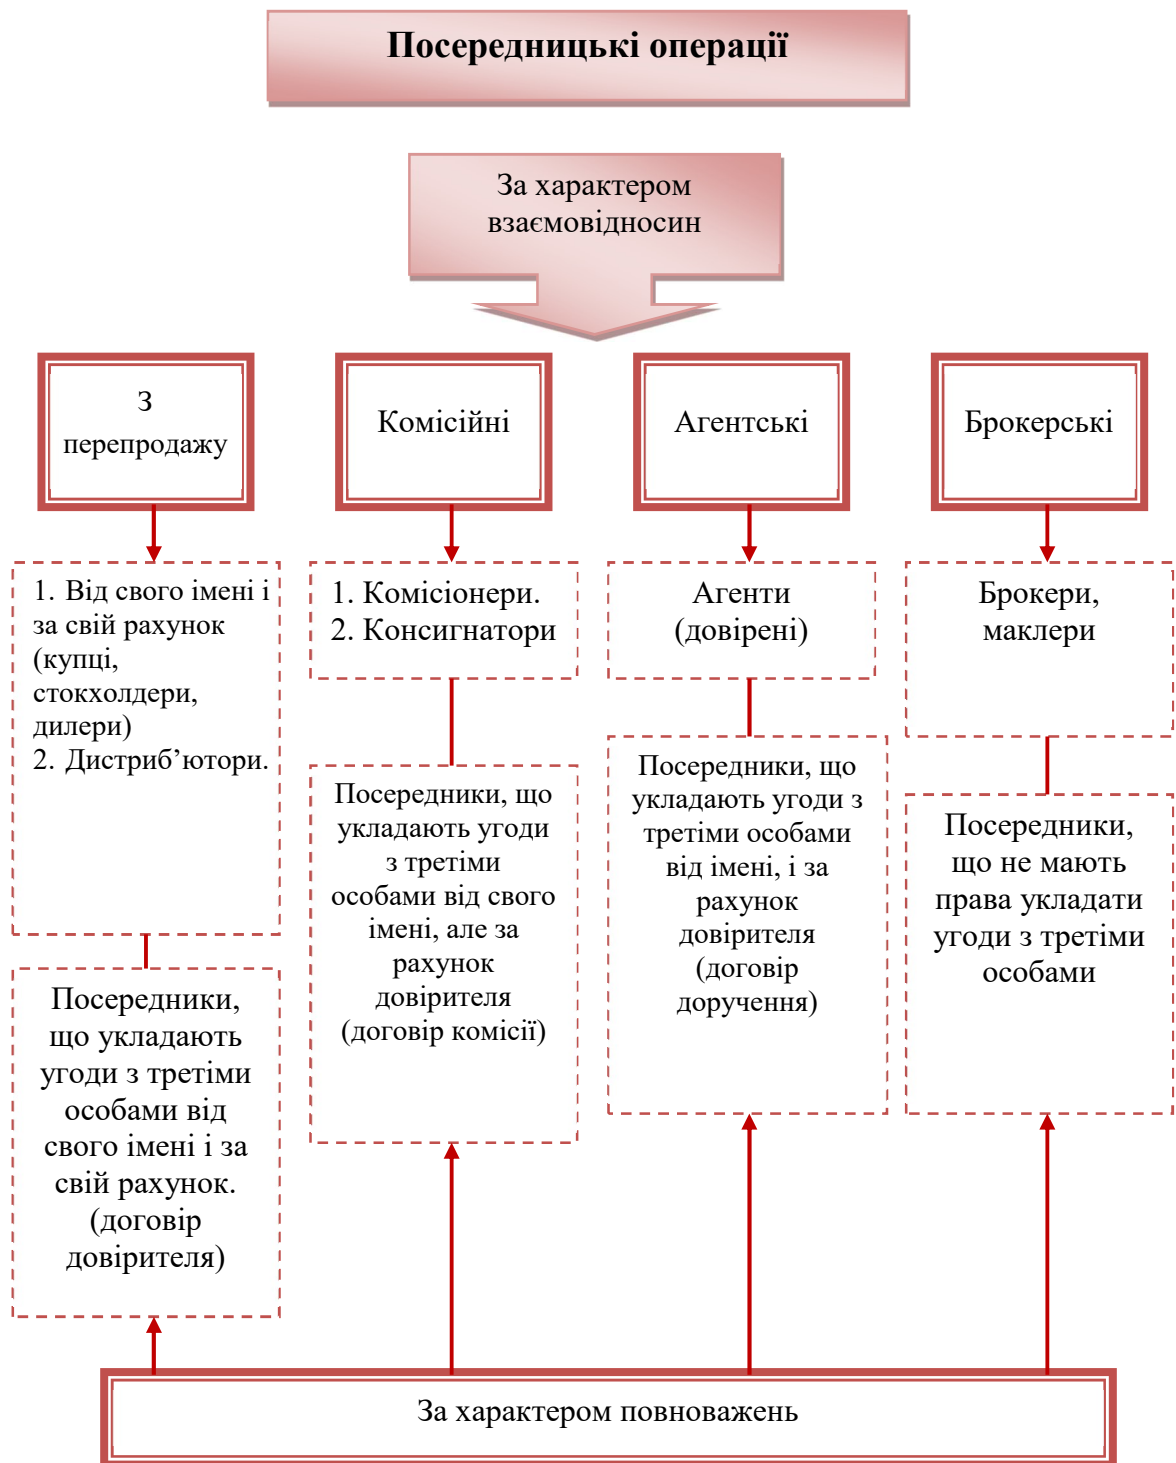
Посередницькі операції

За характером взаємовідносин

З перепродажу

Комісійні

Агентські

Брокерські

1. Від свого імені і за свій рахунок (купці, стокхолдери, дилери)
2. Дистриб'ютори.

Посередники, що укладають угоди з третіми особами від свого імені і за свій рахунок. (договір довірителя)

1. Комісіонери.
2. Консигнатори

Посередники, що укладають угоди з третіми особами від свого імені, але за рахунок довірителя (договір комісії)

Агенти (довірені)

Посередники, що укладають угоди з третіми особами від імені, і за рахунок довірителя (договір доручення)

Брокери, маклери

Посередники, що не мають права укладати угоди з третіми особами

За характером повноважень